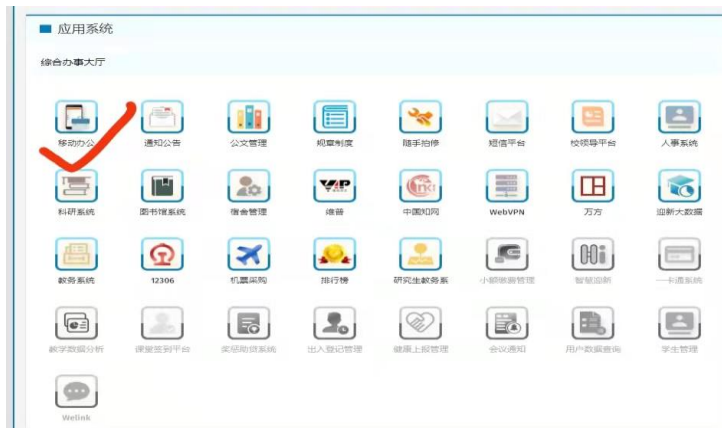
应用系统

综合办事大厅

移动办公
通知公告
公文管理
规章制度
随手拍修
短信平台
校领导平台
人事系统

科研系统
图书馆系统
宿舍管理
维普
中国知网
WebVPN
万方
迎新大数据

教务系统
12306
机票采购
排行榜
研究生教务系
小额资助管理
智慧迎新
一卡通系统

教学数据分析
课堂签到平台
奖助助贷系统
出入登记管理
健康上报管理
会议通知
用户数据查询
学生管理

Welink